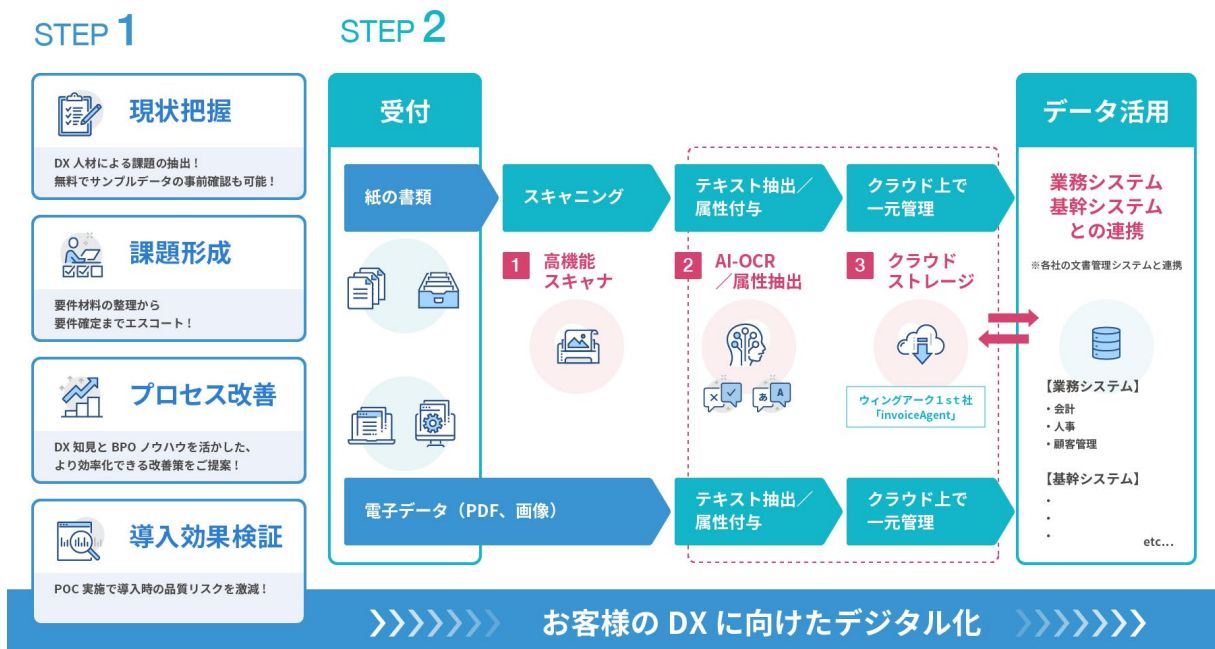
STEP 1

現状把握

DX 人材による課題の抽出！
無料でサンプルデータの事前確認も可能！

課題形成

要件材料の整理から
要件確定までエスコート！

プロセス改善

DX 知見と BPO ノウハウを活かした、
より効率化できる改善策をご提案！

導入効果検証

POC 実施で導入時の品質リスクを激減！

STEP 2

受付

紙の書類

スキャニング

テキスト抽出／属性付与

クラウド上で一元管理

1 高機能スキャナ

2 AI-OCR ／属性抽出

3 クラウドストレージ

ウィングアーク1ｓｔ社「invoiceAgent」

電子データ（PDF、画像）

テキスト抽出／属性付与

クラウド上で一元管理

データ活用

業務システム
基幹システム
との連携

※各社の文書管理システムと連携

【業務システム】
・会計
・人事
・顧客管理

【基幹システム】
・
・
・
etc...

お客様の DX に向けたデジタル化